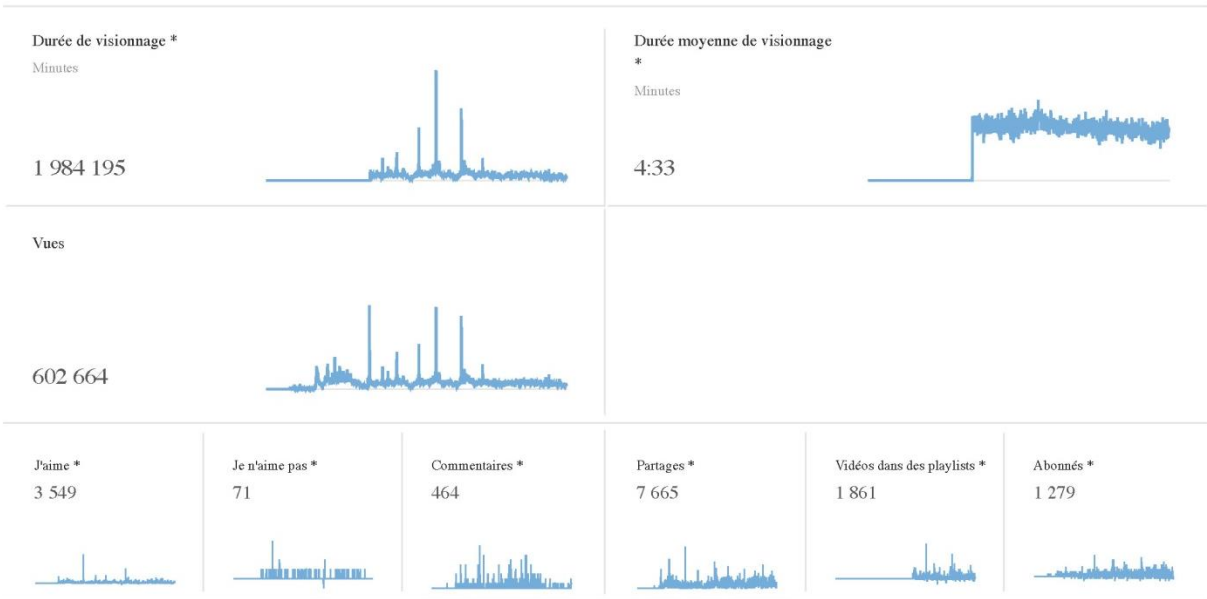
Durée de visionnage *
Minutes
1 984 195

Durée moyenne de visionnage *
Minutes
4:33

Vues
602 664

J'aime *
3 549

Je n'aime pas *
71

Commentaires *
464

Partages *
7 665

Vidéos dans des playlists *
1 861

Abonnés *
1 279